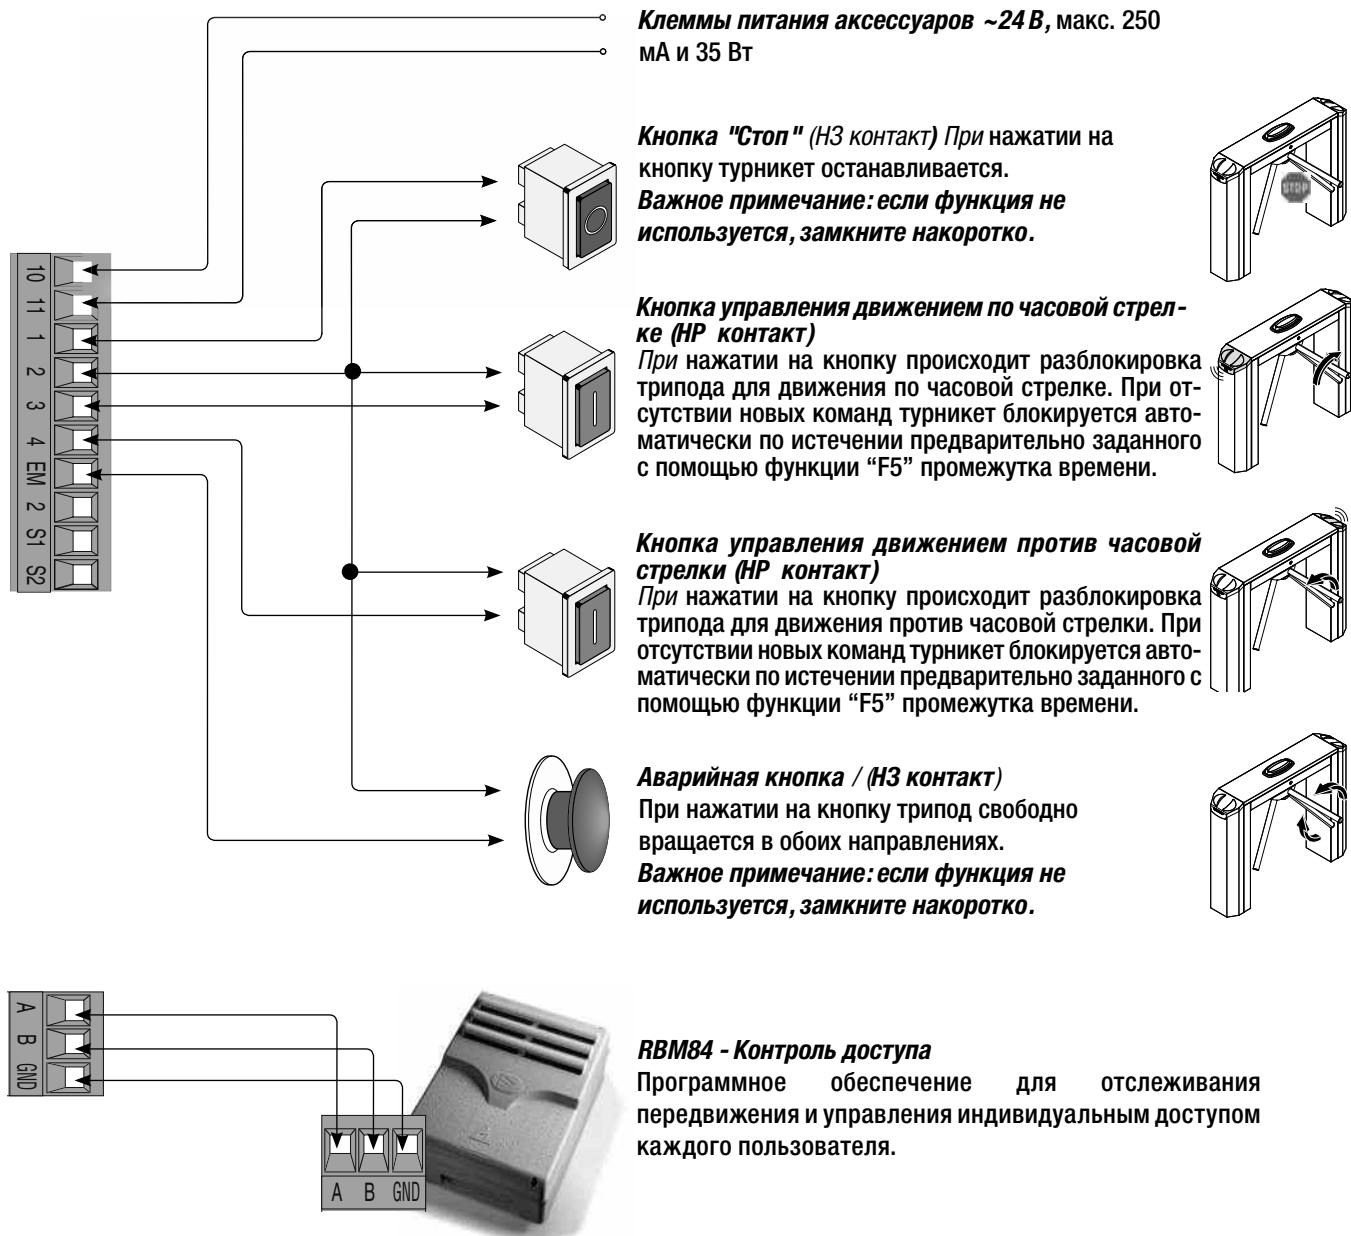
Клеммы питания аксессуаров ~24 В, макс. 250 мА и 35 Вт

Кнопка "Стоп" (НЗ контакт) При нажатии на кнопку турникет останавливается.
Важное примечание: если функция не используется, замкните накоротко.

STOP

10
11
1
2
3
4
EM
2
S1
S2

Кнопка управления движением по часовой стрелке (НР контакт)
При нажатии на кнопку происходит разблокировка трипода для движения по часовой стрелке. При отсутствии новых команд турникет блокируется автоматически по истечении предварительно заданного с помощью функции "F5" промежутка времени.

Кнопка управления движением против часовой стрелки (НР контакт)
При нажатии на кнопку происходит разблокировка трипода для движения против часовой стрелки. При отсутствии новых команд турникет блокируется автоматически по истечении предварительно заданного с помощью функции "F5" промежутка времени.

Аварийная кнопка / (НЗ контакт)
При нажатии на кнопку трипод свободно вращается в обоих направлениях.
Важное примечание: если функция не используется, замкните накоротко.

A
B
GND

A B GND

RBM84 - Контроль доступа
Программное обеспечение для отслеживания передвижения и управления индивидуальным доступом каждого пользователя.